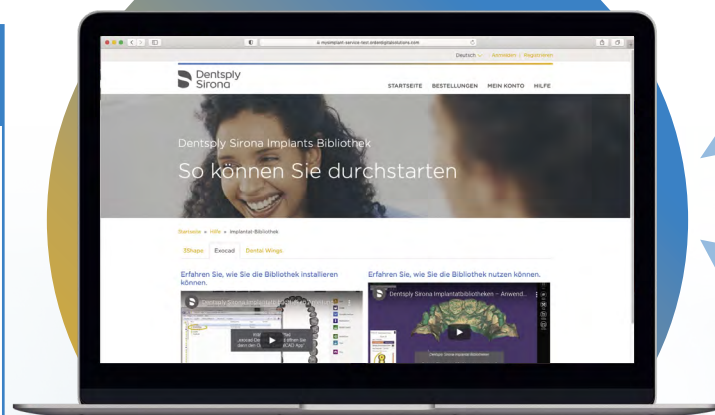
myimplant-service-test.orbit@globalsolutions.com

Deutsch | Anmelden | Registrieren

Dentsply Sirona

STARTSEITE BESTELLUNGEN MEIN KONTO HILFE

Dentsply Sirona Implants Bibliothek

So können Sie durchstarten

Startseite » Hilfe » Implantat-Bibliothek

3Shape Exocad Dental Wings

Erfahren Sie, wie Sie die Bibliothek installieren können.

Erfahren Sie, wie Sie die Bibliothek nutzen können.

Dentsply Sirona Implantatbibliothek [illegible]

Dentsply Sirona Implantatbibliotheken – Anwend...

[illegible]